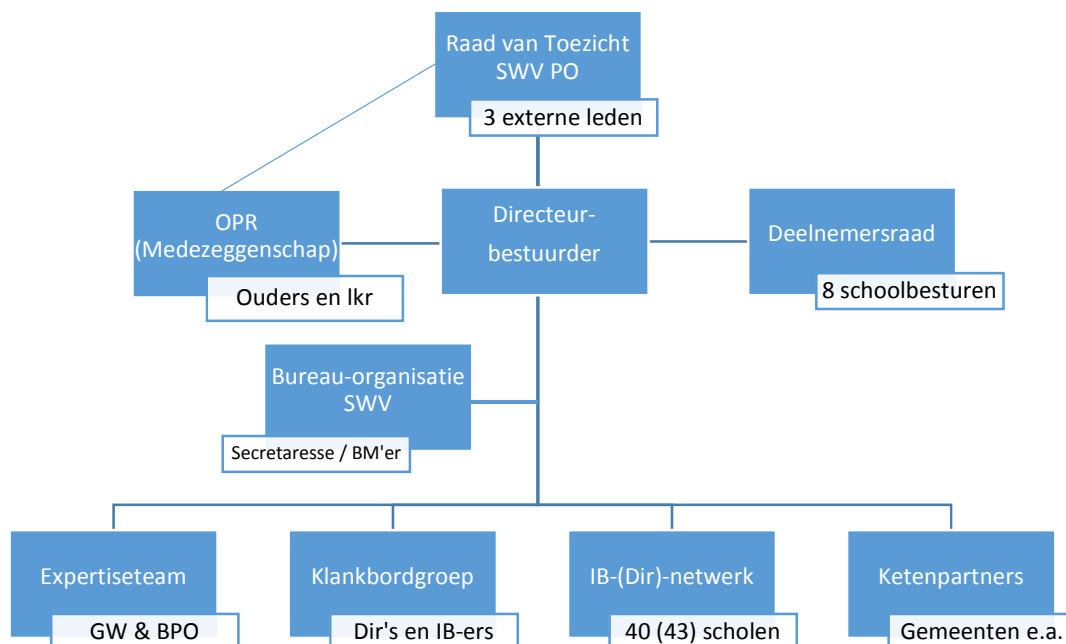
Raad van Toezicht SWV PO

3 externe leden

OPR (Medezeggenschap)

Ouders en lkr

Directeur-bestuurder

Deelnemersraad

8 schoolbesturen

Bureau-organisatie SWV

Secretaresse / BM'er

Expertiseteam

GW & BPO

Klankbordgroep

Dir's en IB-ers

IB-(Dir)-netwerk

40 (43) scholen

Ketenpartners

Gemeenten e.a.